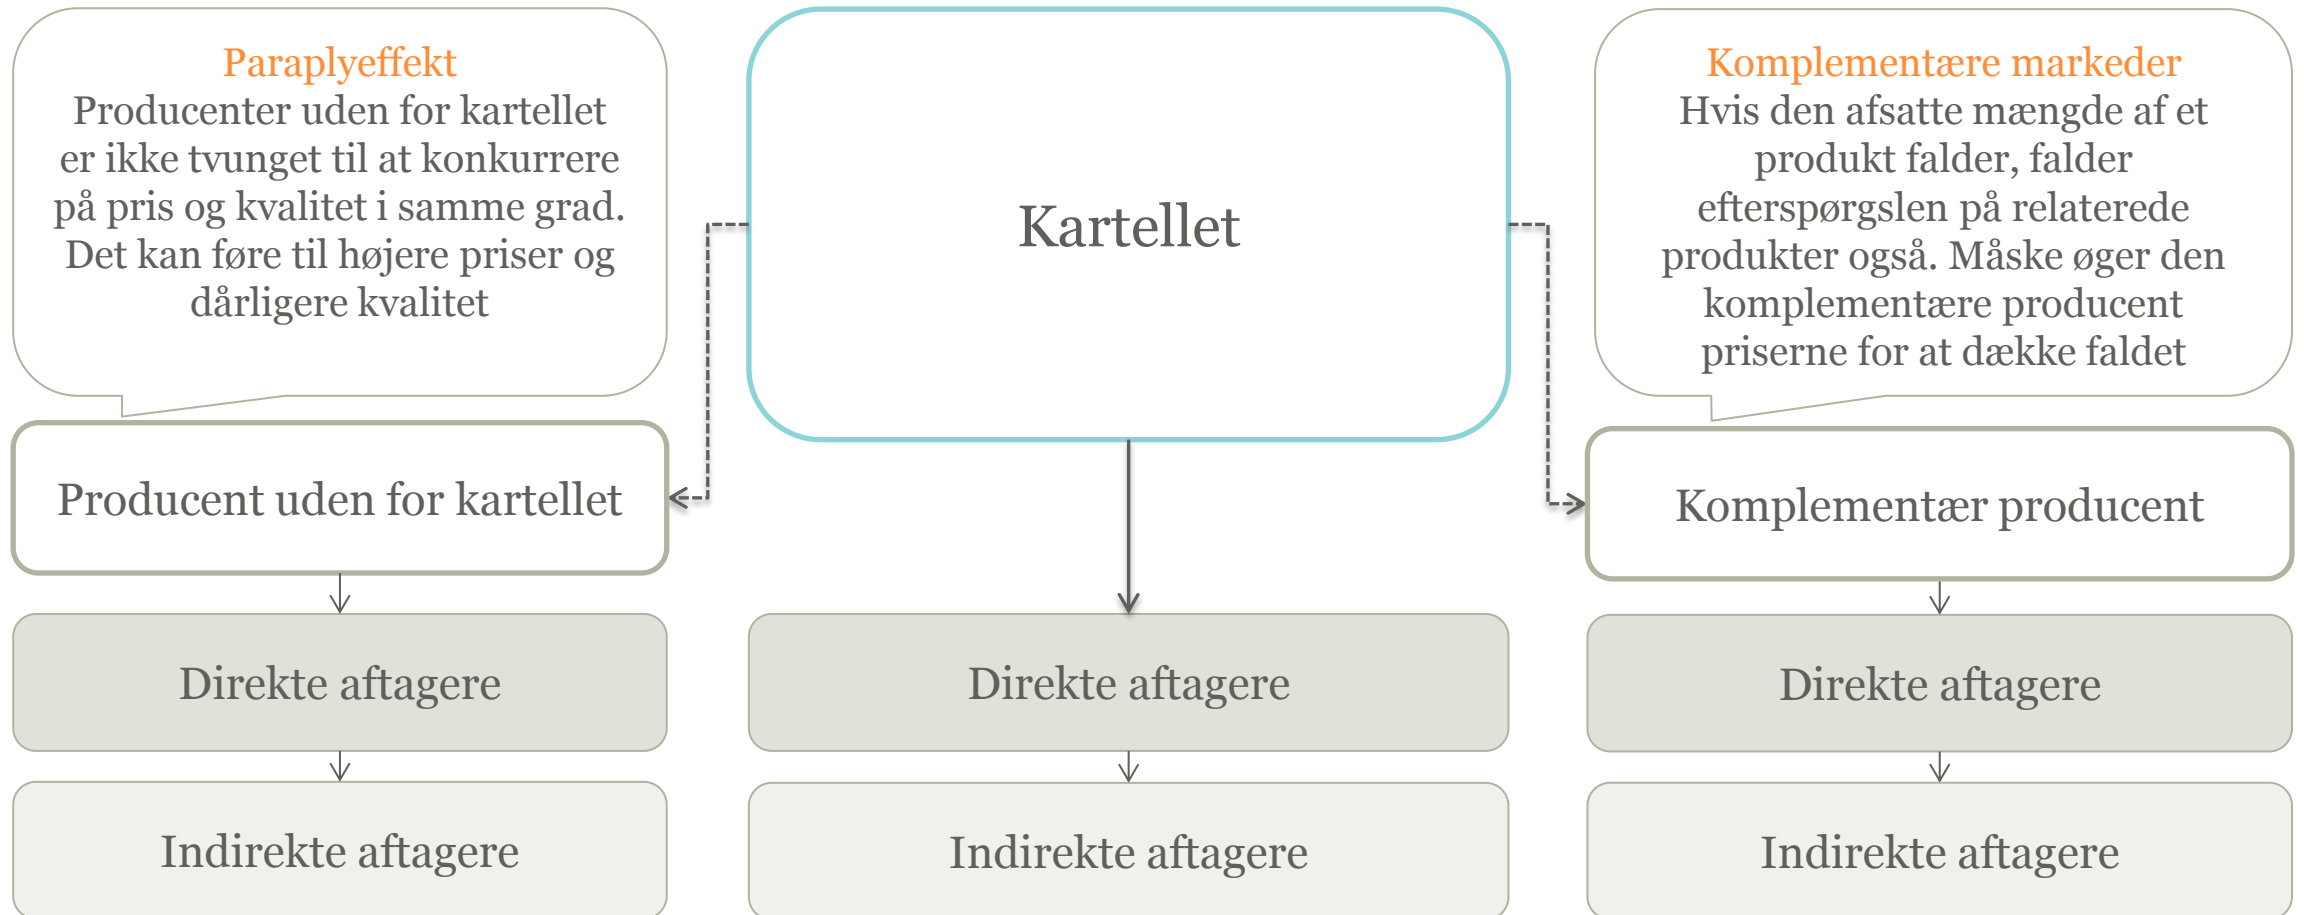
Paraplyeffekt
Producenter uden for kartellet er ikke tvunget til at konkurrere på pris og kvalitet i samme grad. Det kan føre til højere priser og dårligere kvalitet

Kartellet

Komplementære markeder
Hvis den afsatte mængde af et produkt falder, falder efterspørgslen på relaterede produkter også. Måske øger den komplementære producent priserne for at dække faldet

Producent uden for kartellet

Komplementær producent

Direkte aftagere

Direkte aftagere

Direkte aftagere

Indirekte aftagere

Indirekte aftagere

Indirekte aftagere